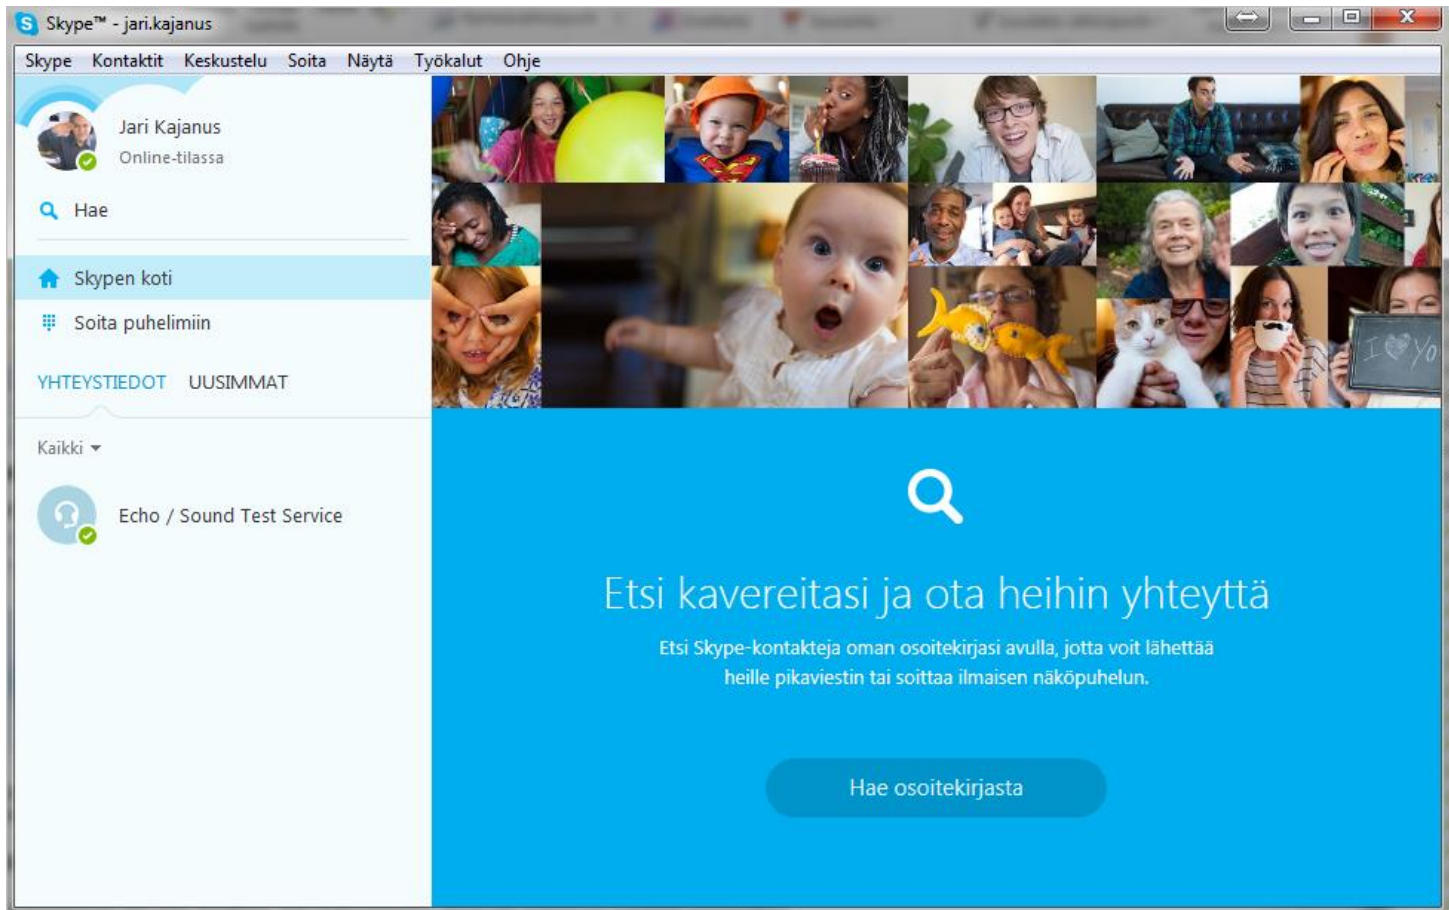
Skype™ - jari.kajanus

Skype Kontaktit Keskustelu Soita Näytä Työkalut Ohje

Jari Kajanus
Online-tilassa

Hae

Skypen koti

Soita puhelimiin

YHTEYSTIEDOT UUSIMMAT

Kaikki

Echo / Sound Test Service

I ♥ yo

Etsi kavereitasi ja ota heihin yhteyttä

Etsi Skype-kontakteja oman osoitekirjasi avulla, jotta voit lähettää heille pikaviestin tai soittaa ilmaisen näköpuhelun.

Hae osoitekirjasta